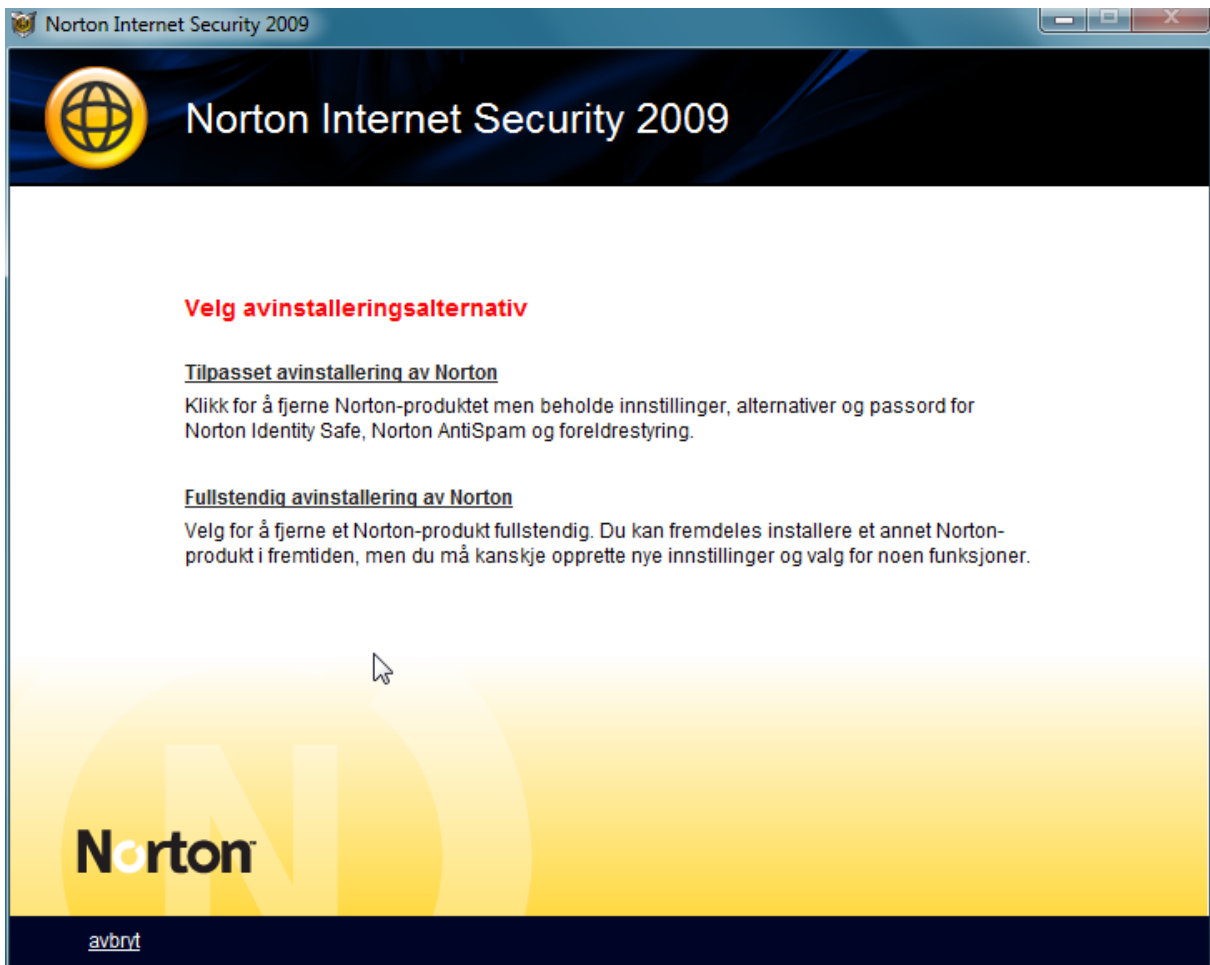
Norton Internet Security 2009

Norton Internet Security 2009

Velg avinstalleringsalternativ

Tilpasset avinstallering av Norton

Klikk for å fjerne Norton-produktet men beholde innstillinger, alternativer og passord for Norton Identity Safe, Norton AntiSpam og foreldrestyring.

Fullstendig avinstallering av Norton

Velg for å fjerne et Norton-produkt fullstendig. Du kan fremdeles installere et annet Norton-produkt i fremtiden, men du må kanskje opprette nye innstillinger og valg for noen funksjoner.

Norton

avbryt